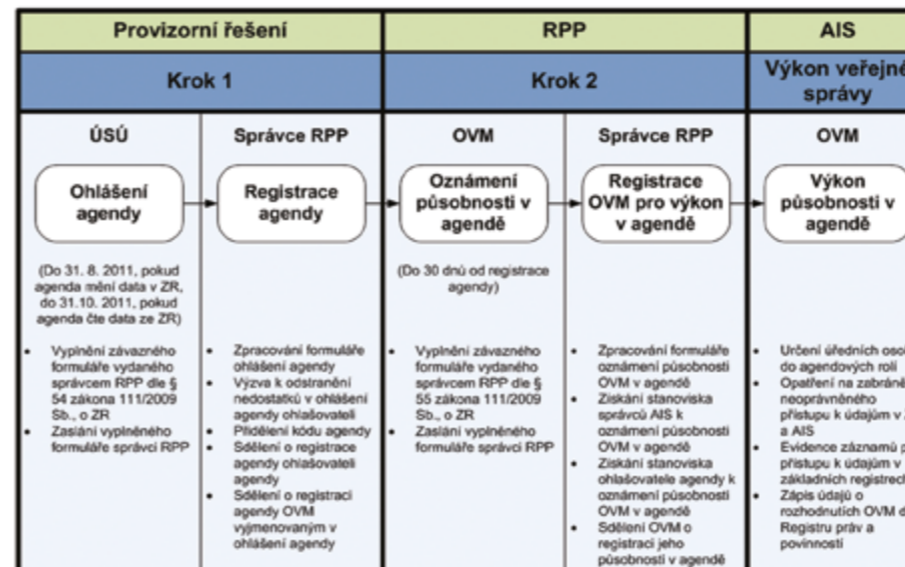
| Provizorní řešení | | RPP | | AIS |
|---|---|---|---|---|
| Krok 1 | | Krok 2 | | Výkon veřejné správy |
| ÚSÚ | Správce RPP | OVM | Správce RPP | OVM |
| Ohlášení agendy | Registrace agendy | Oznámení působnosti v agendě | Registrace OVM pro výkon v agendě | Výkon působnosti v agendě |
| (Do 31. 8. 2011, pokud agenda mění data v ZR, do 31.10. 2011, pokud agenda čte data ze ZR) | | (Do 30 dnů od registrace agendy) | | |
| • Vyplnění závazného formuláře vydaného správcem RPP dle § 54 zákona 111/2009 Sb., o ZR • Zaslání vyplněného formuláře správci RPP | • Zpracování formuláře ohlášení agendy • Výzva k odstranění nedostatků v ohlášení agendy ohlašovateli • Přidělení kódu agendy • Sdělení o registrace agendy ohlašovateli agendy • Sdělení o registraci agendy OVM vyjmenovaným v ohlášení agendy | • Vyplnění závazného formuláře vydaného správcem RPP dle § 55 zákona 111/2009 Sb., o ZR • Zaslání vyplněného formuláře správci RPP | • Zpracování formuláře oznámení působnosti OVM v agendě • Získání stanoviska správců AIS k oznámení působnosti OVM v agendě • Získání stanoviska ohlašovatele agendy k oznámení působnosti OVM v agendě • Sdělení OVM o registraci jeho působnosti v agendě | • Určení úředních oso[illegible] do agendových rolí • Opatření na zabráně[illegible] neoprávněného přístupu k údajům v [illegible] a AIS • Evidence záznamů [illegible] přístupu k údajům v základních registrech • Zápis údajů o rozhodnutích OVM d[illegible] Registru práv a povinností |